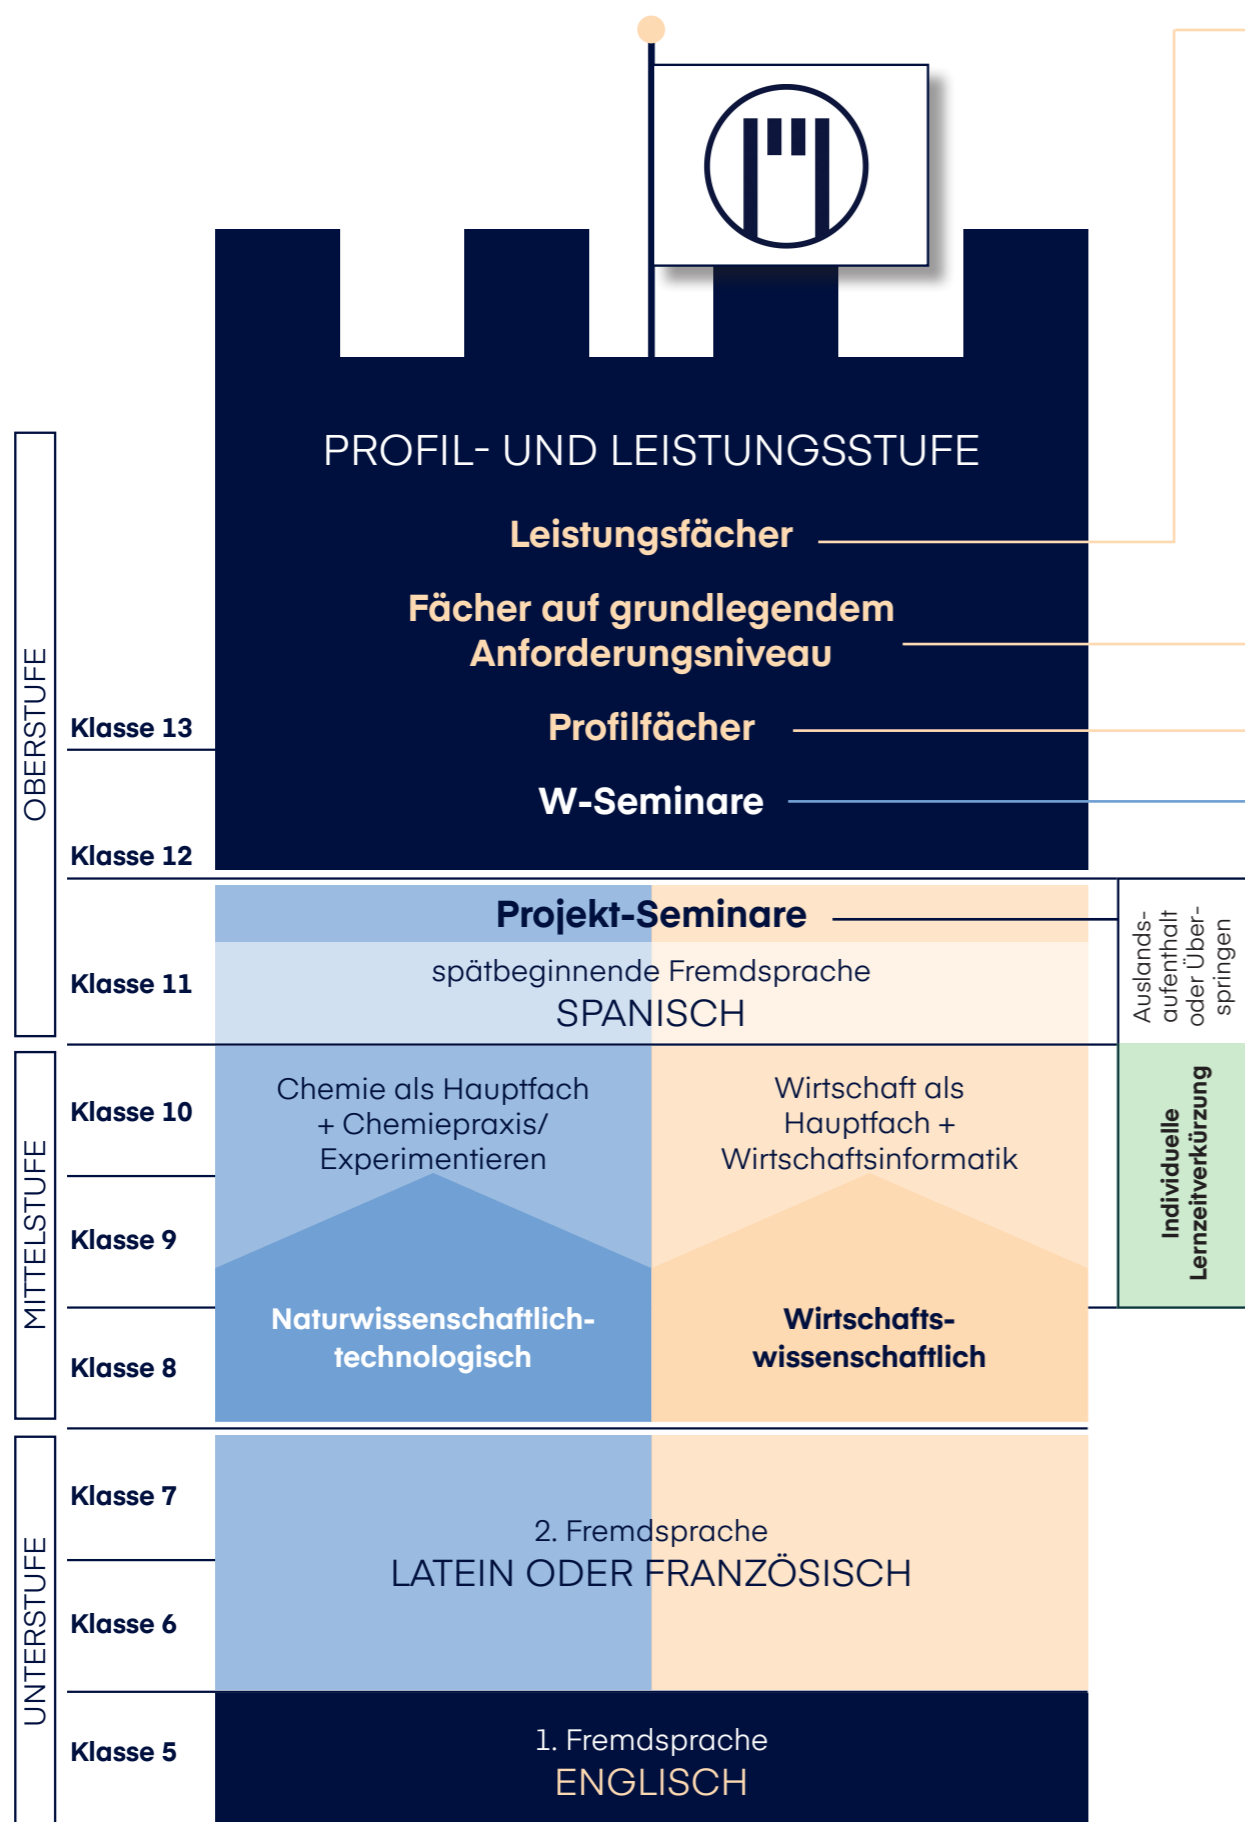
PROFIL- UND LEISTUNGSSTUFE

Leistungsfächer

Fächer auf grundlegendem Anforderungsniveau

Profilfächer

W-Seminare

OBERSTUFE

Klasse 13

Klasse 12

Klasse 11

Projekt-Seminare

spätbeginnende Fremdsprache
SPANISCH

Auslands-aufenthalt oder Über-springen

MITTELSTUFE

Klasse 10

Klasse 9

Klasse 8

Chemie als Hauptfach + Chemiepraxis/ Experimentieren

Wirtschaft als Hauptfach + Wirtschaftsinformatik

Naturwissenschaftlich-technologisch

Wirtschafts-wissenschaftlich

Individuelle Lernzeitverkürzung

UNTERSTUFE

Klasse 7

Klasse 6

2. Fremdsprache
LATEIN ODER FRANZÖSISCH

Klasse 5

1. Fremdsprache
ENGLISCH